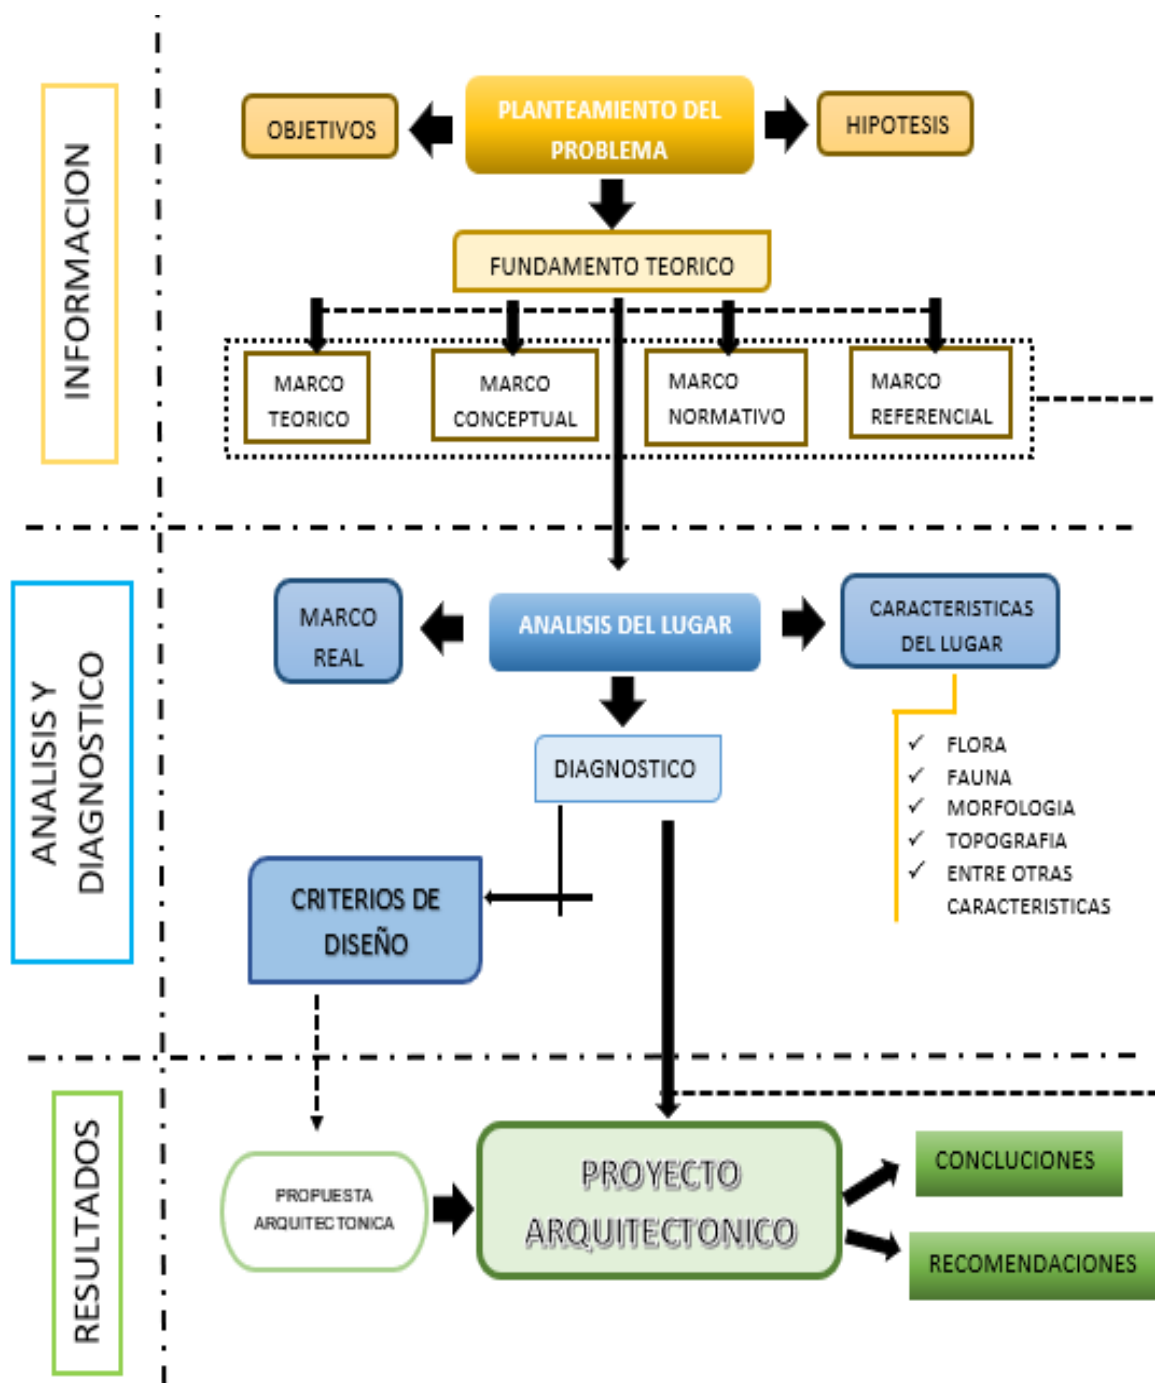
INFORMACION

OBJETIVOS

PLANTEAMIENTO DEL PROBLEMA

HIPOTESIS

FUNDAMENTO TEORICO

MARCO TEORICO

MARCO CONCEPTUAL

MARCO NORMATIVO

MARCO REFERENCIAL

ANALISIS Y DIAGNOSTICO

MARCO REAL

ANALISIS DEL LUGAR

CARACTERISTICAS DEL LUGAR

DIAGNOSTICO

✓ FLORA
✓ FAUNA
✓ MORFOLOGIA
✓ TOPOGRAFIA
✓ ENTRE OTRAS CARACTERISTICAS

CRITERIOS DE DISEÑO

RESULTADOS

PROPUESTA ARQUITECTONICA

PROYECTO ARQUITECTONICO

CONCLUCIONES

RECOMENDACIONES